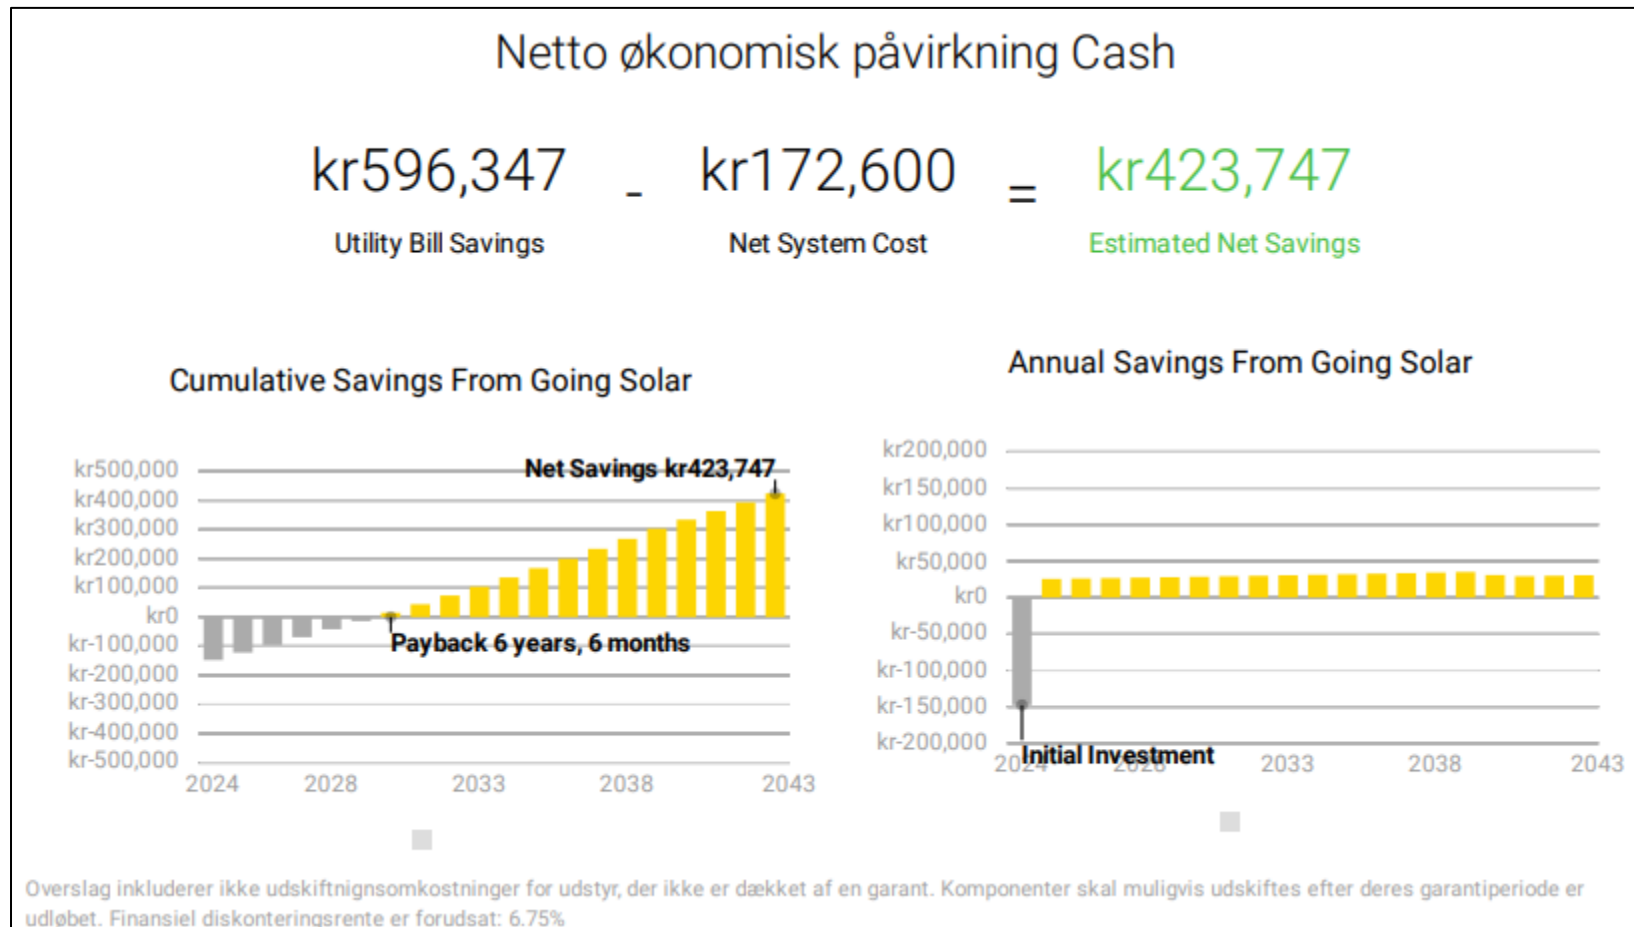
Netto økonomisk påvirkning Cash

kr596,347 - kr172,600 = kr423,747

Utility Bill Savings

Net System Cost

Estimated Net Savings

Cumulative Savings From Going Solar

kr500,000
kr400,000
kr300,000
kr200,000
kr100,000
kr0
kr-100,000
kr-200,000
kr-300,000
kr-400,000
kr-500,000

Net Savings kr423,747

Payback 6 years, 6 months

2024 2028 2033 2038 2043

Annual Savings From Going Solar

kr200,000
kr150,000
kr100,000
kr50,000
kr0
kr-50,000
kr-100,000
kr-150,000
kr-200,000

Initial Investment

2024 2028 2033 2038 2043

Overslag inkluderer ikke udskiftnignsomkostninger for udstyr, der ikke er dækket af en garant. Komponenter skal muligvis udskiftes efter deres garantiperiode er udløbet. Finansiel diskonteringsrente er forudsat: 6.75%